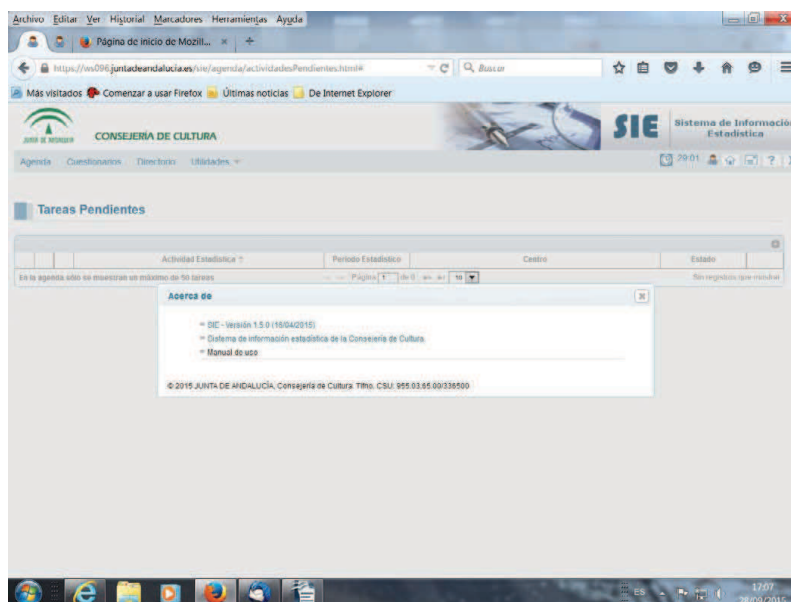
Archivo Editar Ver Historial Marcadores Herramientas Ayuda

Página de inicio de Mozill... × +

https://ws096.juntadeandalucia.es/sie/agenda/actividadesPendientes.html#

Buscar

Más visitados Comenzar a usar Firefox Últimas noticias De Internet Explorer

JUNTA DE ANDALUCIA

CONSEJERÍA DE CULTURA

SIE Sistema de Informació Estadística

Agenda Cuestionarios Directorio Utilidades

29:01

Tareas Pendientes

| | Actividad Estadística | Periodo Estadístico | Centro | Estado |
|---|---|---|---|---|

En la agenda sólo se muestran un máximo de 50 tareas

Página 1 de 0 10

Sin registros que mostrar

Acerca de

» SIE - Versión 1.5.0 (16/04/2015)

» Sistema de información estadística de la Consejería de Cultura

» Manual de uso

© 2015 JUNTA DE ANDALUCÍA, Consejería de Cultura. Tlfno. CSU: 955.03.65.00/336500

ES

17:07

28/09/2015